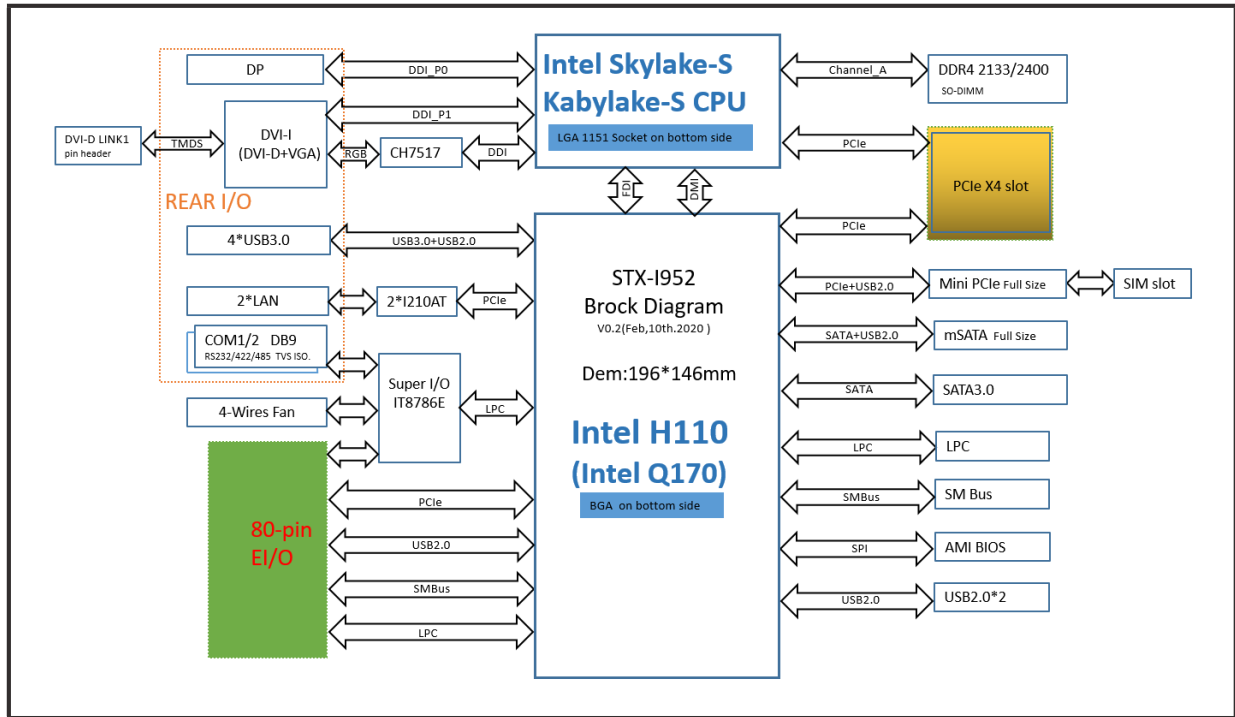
DP

DDI_P0

Intel Skylake-S
Kabylake-S CPU

LGA 1151 Socket on bottom side

Channel_A

DDR4 2133/2400
SO-DIMM

DVI-D LINK1
pin header

TMDS

DVI-I
(DVI-D+VGA)

DDI_P1

RGB

CH7517

DDI

PCIe

PCIe X4 slot

REAR I/O

FDI

DMI

PCIe

4*USB3.0

USB3.0+USB2.0

STX-I952
Brock Diagram
V0.2(Feb,10th.2020 )

PCIe+USB2.0

Mini PCIe Full Size

SIM slot

2*LAN

2*I210AT

PCIe

SATA+USB2.0

mSATA Full Size

COM1/2 DB9
RS232/422/485 TVS ISO.

Super I/O
IT8786E

Dem:196*146mm

SATA

SATA3.0

4-Wires Fan

LPC

Intel H110
(Intel Q170)

LPC

LPC

BGA on bottom side

SMBus

SM Bus

80-pin
EI/O

PCIe

USB2.0

SPI

AMI BIOS

SMBus

USB2.0

USB2.0*2

LPC